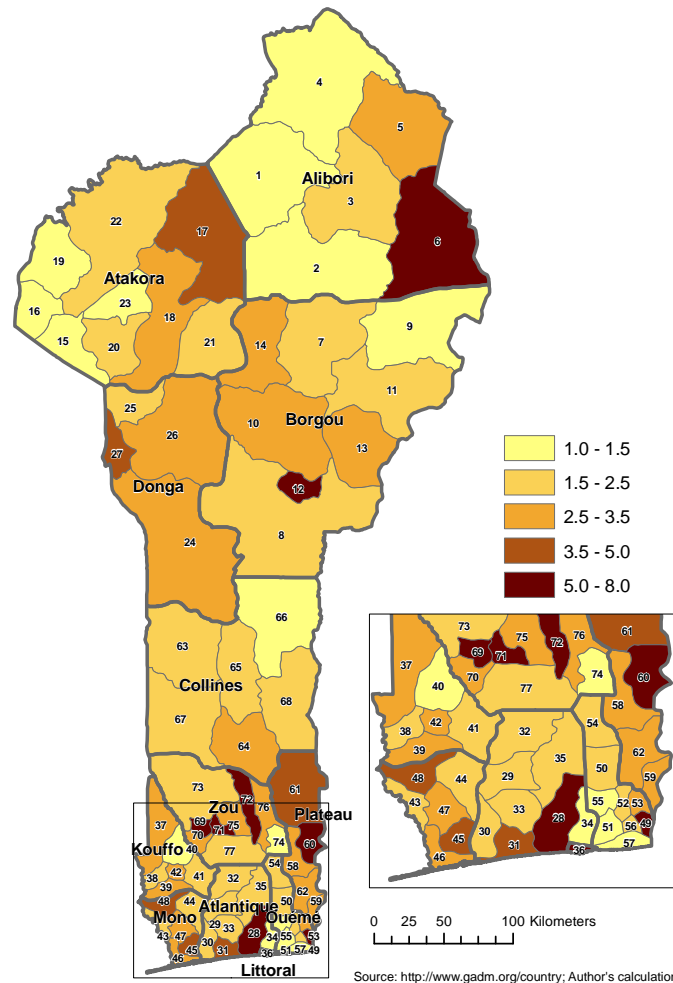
4
5
1
Alibori
3
6
2
22
17
19
Atakora
23
16
15
18
20
21
14
7
9
11
25
26
27
10
Borgou
13
12
Donga
24
8
66
63
65
Collines
67
68
64
73
61
72
76
Zou
Plateau
37
69
71
75
70
40
74
60
Kouffo
42
77
38
39
41
32
35
54
58
48
44
62
59
Mono
Atlantique
Ouémé
43
47
29
33
50
45
30
28
34
55
53
46
31
36
51
57
49
Littoral

73
75
72
76
61
69
71
37
70
74
60
40
77
42
41
32
54
58
38
39
35
62
50
48
44
29
59
43
55
52
53
47
33
34
28
51
56
49
45
30
31
46
36
57

| | |
|---|---|
| | 1.0 - 1.5 |
| | 1.5 - 2.5 |
| | 2.5 - 3.5 |
| | 3.5 - 5.0 |
| | 5.0 - 8.0 |

0 25 50 100 Kilometers

Source: http://www.gadm.org/country; Author's calculatio